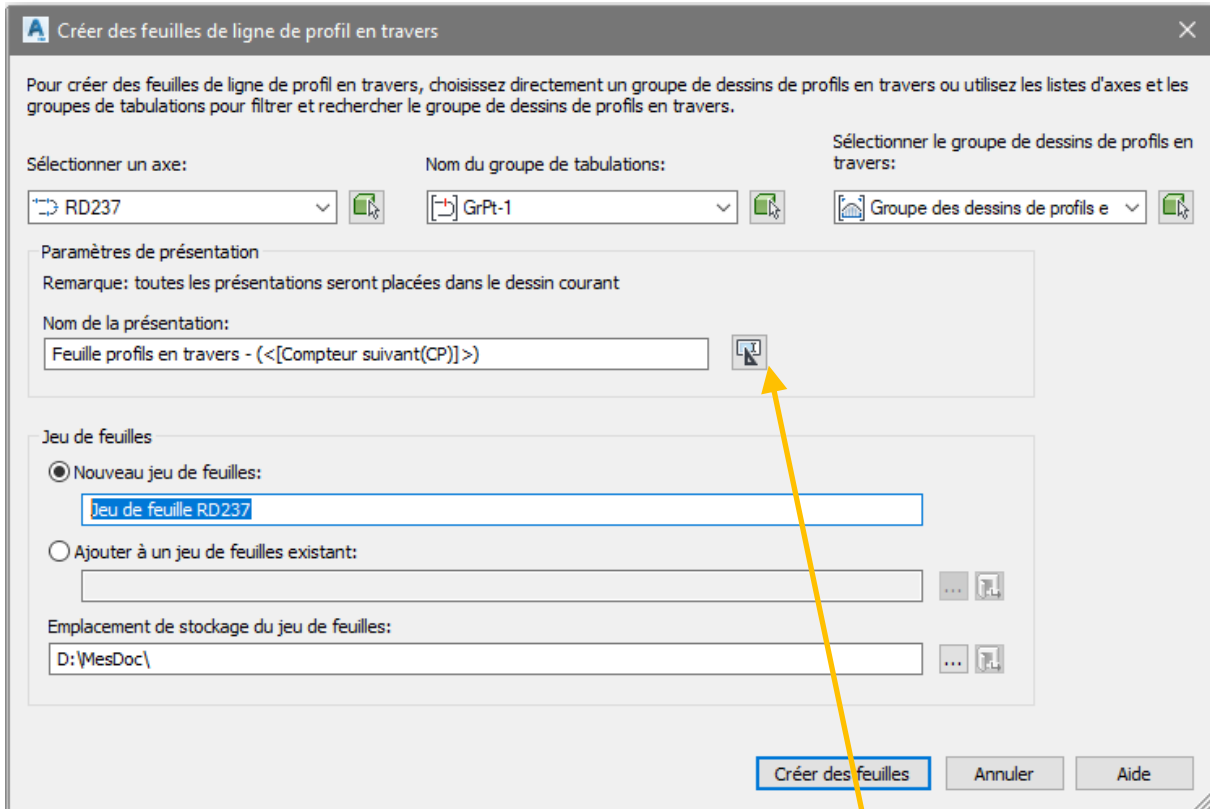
Créer des feuilles de ligne de profil en travers

Pour créer des feuilles de ligne de profil en travers, choisissez directement un groupe de dessins de profils en travers ou utilisez les listes d'axes et les groupes de tabulations pour filtrer et rechercher le groupe de dessins de profils en travers.

Sélectionner un axe:
RD237

Nom du groupe de tabulations:
GrPt-1

Sélectionner le groupe de dessins de profils en travers:
Groupe des dessins de profils e

Paramètres de présentation
Remarque: toutes les présentations seront placées dans le dessin courant
Nom de la présentation:
Feuille profils en travers - (<[Compteur suivant(CP)]>)

Jeu de feuilles
Nouveau jeu de feuilles:
Jeu de feuille RD237
Ajouter à un jeu de feuilles existant:
...
Emplacement de stockage du jeu de feuilles:
D:\MesDoc\
...

Créer des feuilles
Annuler
Aide